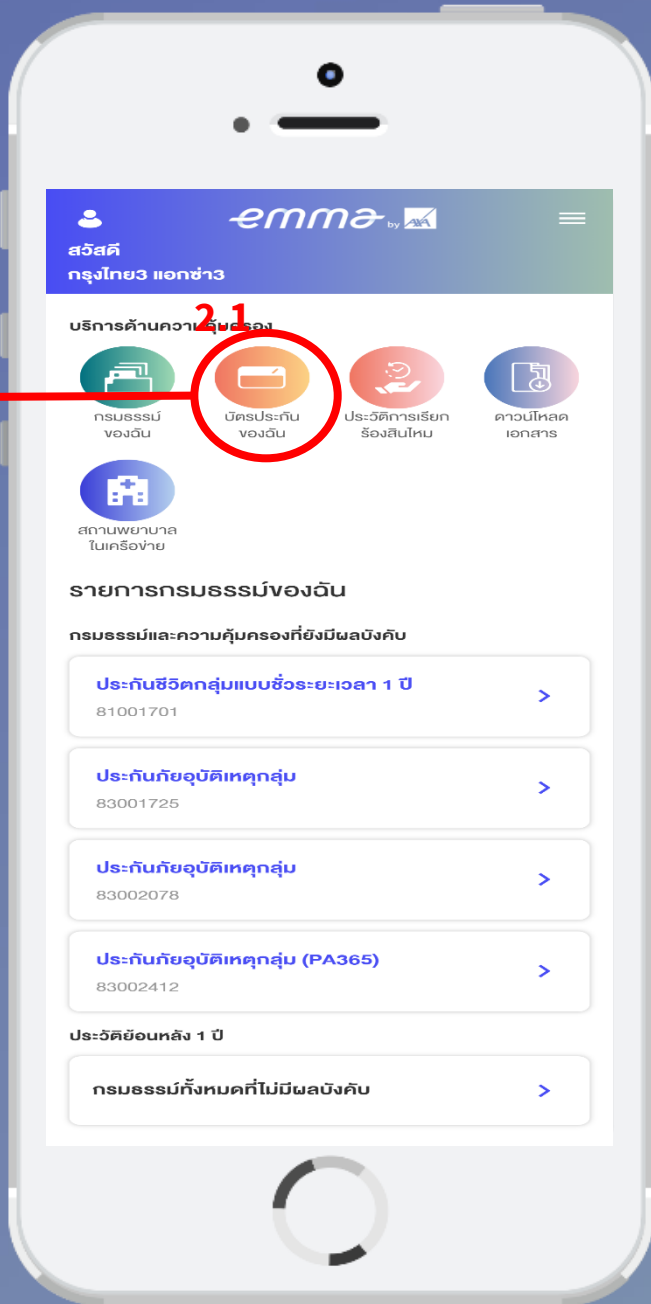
สวัสดี
กรุงไทย3 แอกซ่า3

emma by AXA

2.1

บริการด้านความคุ้มครอง

กรมธรรม์ของฉัน

บัตรประกันของฉัน

ประวัติการเรียกร้องสินไหม

ดาวน์โหลดเอกสาร

สถานพยาบาลในเครือข่าย

รายการกรมธรรม์ของฉัน

กรมธรรม์และความคุ้มครองที่ยังมีผลบังคับ

ประกันชีวิตกลุ่มแบบชั่วระยะเวลา 1 ปี
81001701
>

ประกันภัยอุบัติเหตุกลุ่ม
83001725
>

ประกันภัยอุบัติเหตุกลุ่ม
83002078
>

ประกันภัยอุบัติเหตุกลุ่ม (PA365)
83002412
>

ประวัติย้อนหลัง 1 ปี

กรมธรรม์ทั้งหมดที่ไม่มีผลบังคับ
>